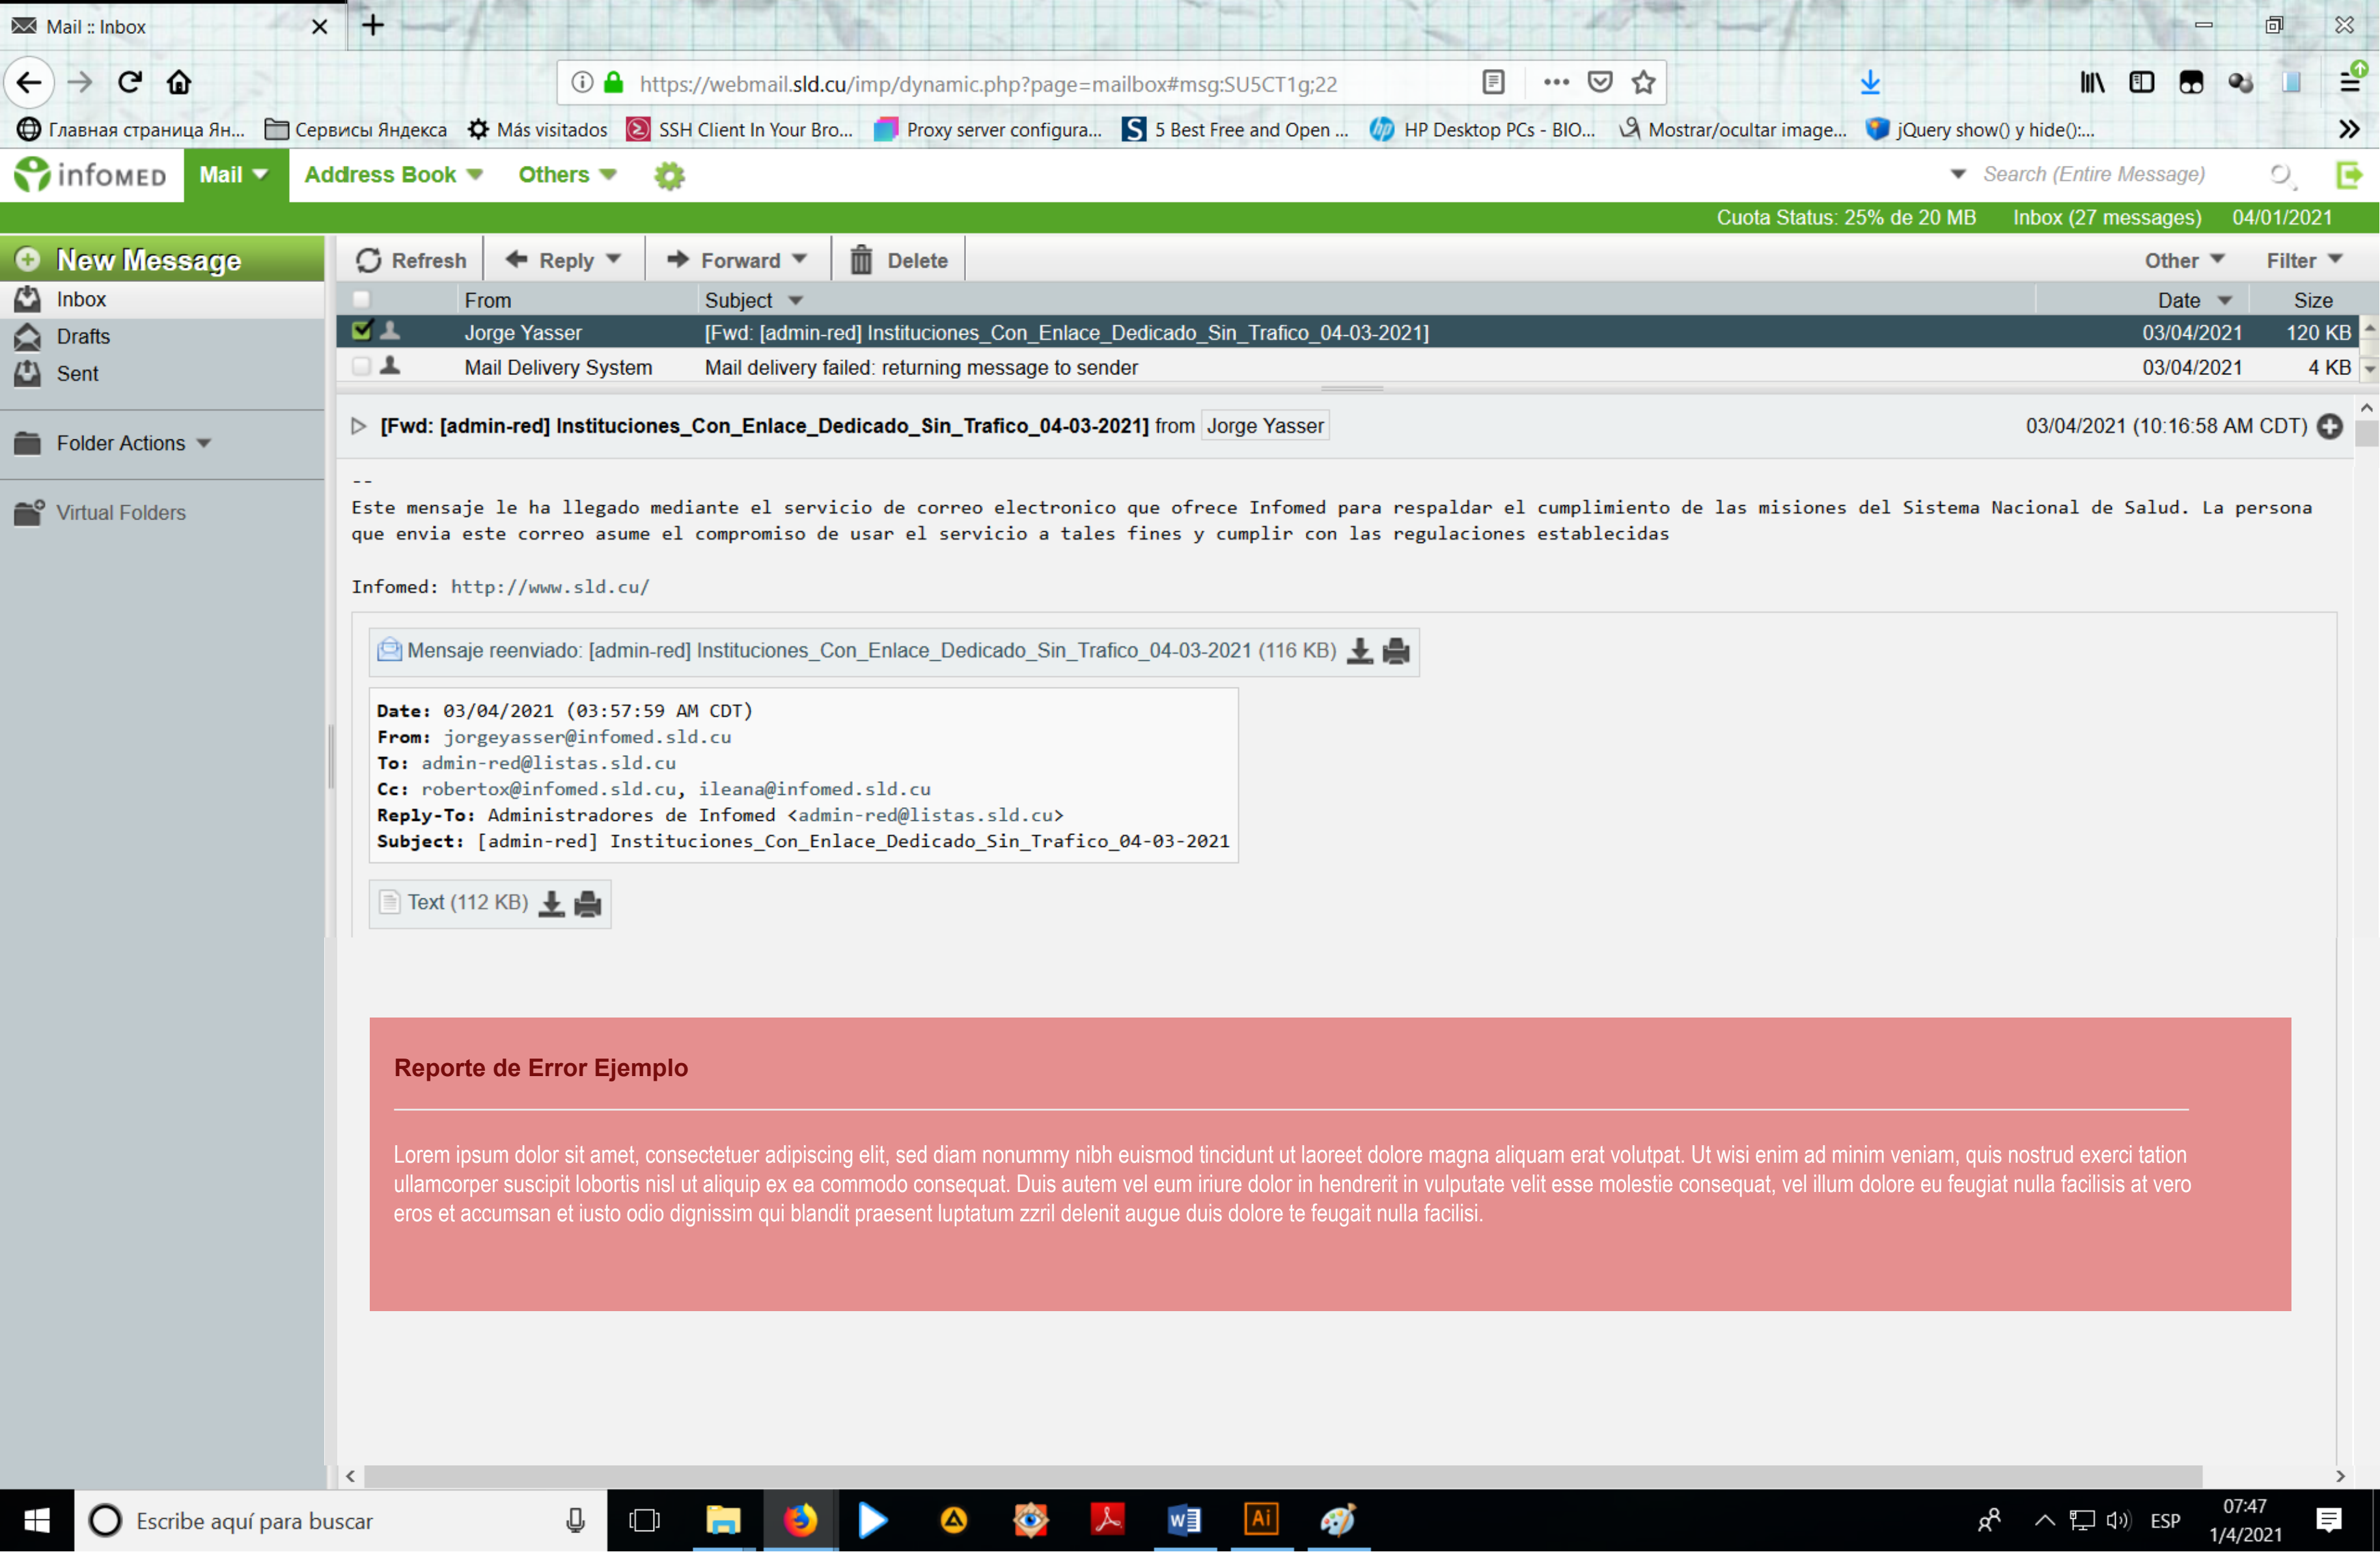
Mail :: Inbox

https://webmail.sld.cu/imp/dynamic.php?page=mailbox#msg:SU5CT1g;22

Главная страница Ян... Сервисы Яндекса Más visitados SSH Client In Your Bro... Proxy server configura... 5 Best Free and Open ... HP Desktop PCs - BIO... Mostrar/ocultar image... jQuery show() y hide():...

infoMED Mail Address Book Others

Search (Entire Message)

Cuota Status: 25% de 20 MB Inbox (27 messages) 04/01/2021

New Message
Inbox
Drafts
Sent

Folder Actions

Virtual Folders

Refresh Reply Forward Delete Other Filter

| From | Subject | Date | Size |
|---|---|---|---|
| Jorge Yasser | [Fwd: [admin-red] Instituciones_Con_Enlace_Dedicado_Sin_Trafico_04-03-2021] | 03/04/2021 | 120 KB |
| Mail Delivery System | Mail delivery failed: returning message to sender | 03/04/2021 | 4 KB |

[Fwd: [admin-red] Instituciones_Con_Enlace_Dedicado_Sin_Trafico_04-03-2021] from Jorge Yasser 03/04/2021 (10:16:58 AM CDT)

--
Este mensaje le ha llegado mediante el servicio de correo electronico que ofrece Infomed para respaldar el cumplimiento de las misiones del Sistema Nacional de Salud. La persona que envia este correo asume el compromiso de usar el servicio a tales fines y cumplir con las regulaciones establecidas

Infomed: http://www.sld.cu/

Mensaje reenviado: [admin-red] Instituciones_Con_Enlace_Dedicado_Sin_Trafico_04-03-2021 (116 KB)

Date: 03/04/2021 (03:57:59 AM CDT)
From: jorgeyasser@infomed.sld.cu
To: admin-red@listas.sld.cu
Cc: robertox@infomed.sld.cu, ileana@infomed.sld.cu
Reply-To: Administradores de Infomed <admin-red@listas.sld.cu>
Subject: [admin-red] Instituciones_Con_Enlace_Dedicado_Sin_Trafico_04-03-2021

Text (112 KB)

Reporte de Error Ejemplo

Lorem ipsum dolor sit amet, consectetuer adipiscing elit, sed diam nonummy nibh euismod tincidunt ut laoreet dolore magna aliquam erat volutpat. Ut wisi enim ad minim veniam, quis nostrud exerci tation ullamcorper suscipit lobortis nisl ut aliquip ex ea commodo consequat. Duis autem vel eum iriure dolor in hendrerit in vulputate velit esse molestie consequat, vel illum dolore eu feugiat nulla facilisis at vero eros et accumsan et iusto odio dignissim qui blandit praesent luptatum zzril delenit augue duis dolore te feugait nulla facilisi.

Escribe aquí para buscar

ESP 07:47 1/4/2021